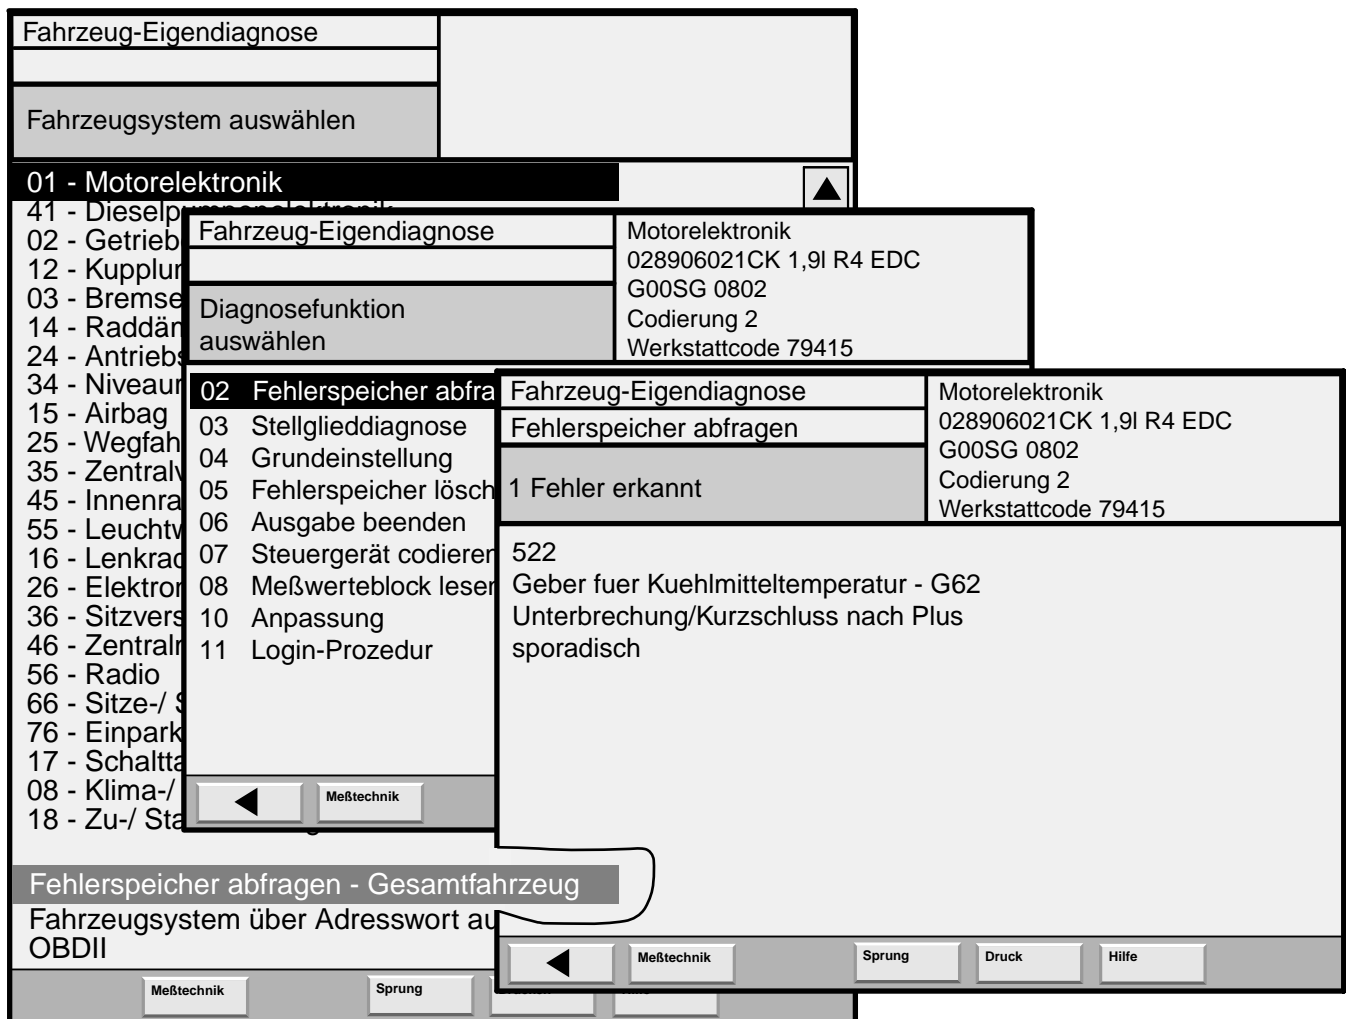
Fahrzeug-Eigendiagnose

Fahrzeugsystem auswählen

01 - Motorelektronik
41 - Dieselp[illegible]
02 - Getrieb
12 - Kupplur
03 - Bremse
14 - Raddän
24 - Antriebs
34 - Niveaur
15 - Airbag
25 - Wegfah
35 - Zentralv
45 - Innenra
55 - Leuchtv
16 - Lenkrad
26 - Elektror
36 - Sitzvers
46 - Zentraln
56 - Radio
66 - Sitze-/ S
76 - Einpark
17 - Schaltta
08 - Klima-/
18 - Zu-/ Sta

Fehlerspeicher abfragen - Gesamtfahrzeug
Fahrzeugsystem über Adresswort au
OBDII

Meßtechnik
Sprung

Fahrzeug-Eigendiagnose

Diagnosefunktion auswählen

Motorelektronik
028906021CK 1,9l R4 EDC
G00SG 0802
Codierung 2
Werkstattcode 79415

02 Fehlerspeicher abfra
03 Stellglieddiagnose
04 Grundeinstellung
05 Fehlerspeicher lösch
06 Ausgabe beenden
07 Steuergerät codieren
08 Meßwerteblock leser
10 Anpassung
11 Login-Prozedur

Meßtechnik

Fahrzeug-Eigendiagnose
Fehlerspeicher abfragen

1 Fehler erkannt

Motorelektronik
028906021CK 1,9l R4 EDC
G00SG 0802
Codierung 2
Werkstattcode 79415

522
Geber fuer Kuehlmitteltemperatur - G62
Unterbrechung/Kurzschluss nach Plus
sporadisch

Meßtechnik
Sprung
Druck
Hilfe